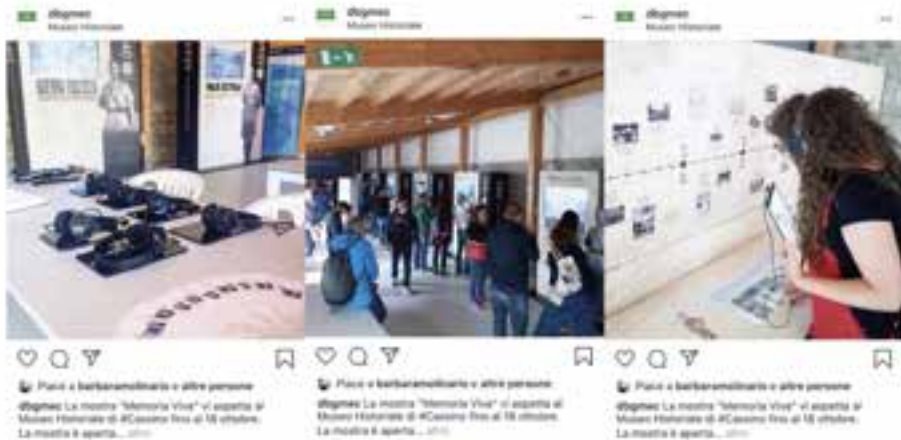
dtgmec
Museo Historiale

dtgmec
Museo Historiale

dtgmec
Museo Historiale

Piace a barbaramolinario e altre persone
dtgmec La mostra "Memoria Viva" vi aspetta al Museo Historiale di #Cassino fino al 18 ottobre. La mostra è aperta... altro

Piace a barbaramolinario e altre persone
dtgmec La mostra "Memoria Viva" vi aspetta al Museo Historiale di #Cassino fino al 18 ottobre. La mostra è aperta... altro

Piace a barbaramolinario e altre persone
dtgmec La mostra "Memoria Viva" vi aspetta al Museo Historiale di #Cassino fino al 18 ottobre. La mostra è aperta... altro